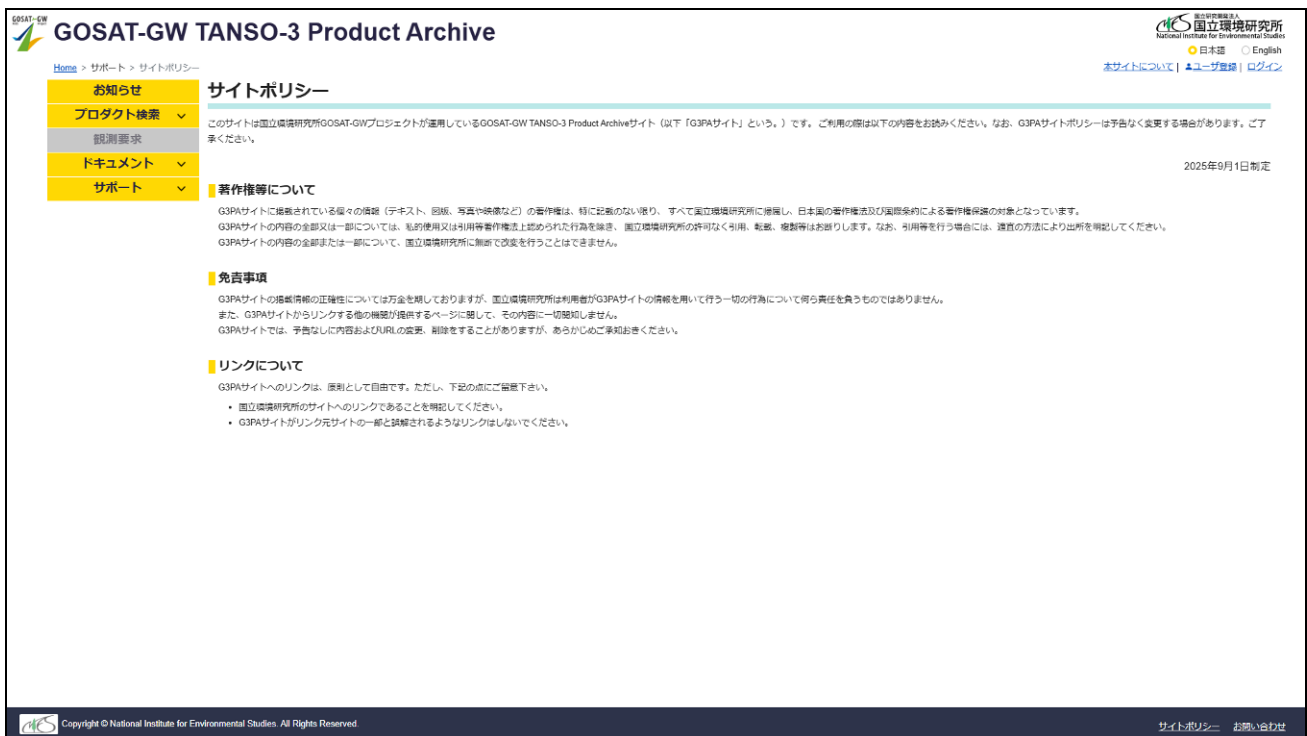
GOSAT-GW

GOSAT-GW TANSO-3 Product Archive

国立研究開発法人 国立環境研究所 National Institute for Environmental Studies

日本語 English

Home > サポート > サイトポリシー

本サイトについて | ユーザ登録 | ログイン

お知らせ
プロダクト検索
観測要求
ドキュメント
サポート

サイトポリシー

このサイトは国立環境研究所GOSAT-GWプロジェクトが運用しているGOSAT-GW TANSO-3 Product Archiveサイト（以下「G3PAサイト」という。）です。ご利用の際は以下の内容をお読みください。なお、G3PAサイトポリシーは予告なく変更する場合があります。ご了承ください。

2025年9月1日制定

著作権等について

G3PAサイトに掲載されている個々の情報（テキスト、図版、写真や映像など）の著作権は、特に記載のない限り、すべて国立環境研究所に帰属し、日本国の著作権法及び国際条約による著作権保護の対象となっています。
G3PAサイトの内容の全部又は一部については、私的使用又は引用等著作権法上認められた行為を除き、国立環境研究所の許可なく引用、転載、複製等はお断りします。なお、引用等を行う場合には、適宜の方法により出所を明記してください。
G3PAサイトの内容の全部または一部について、国立環境研究所に無断で改変を行うことはできません。

免責事項

G3PAサイトの掲載情報の正確性については万全を期しておりますが、国立環境研究所は利用者がG3PAサイトの情報を用いて行う一切の行為について何ら責任を負うものではありません。
また、G3PAサイトからリンクする他の機関が提供するページに関して、その内容に一切関知しません。
G3PAサイトでは、予告なしに内容およびURLの変更、削除をすることがありますが、あらかじめご承知おきください。

リンクについて

G3PAサイトへのリンクは、原則として自由です。ただし、下記の点にご留意下さい。

- 国立環境研究所のサイトへのリンクであることを明記してください。
- G3PAサイトがリンク元サイトの一部と誤解されるようなリンクはしないでください。

Copyright © National Institute for Environmental Studies. All Rights Reserved.

サイトポリシー お問い合わせ